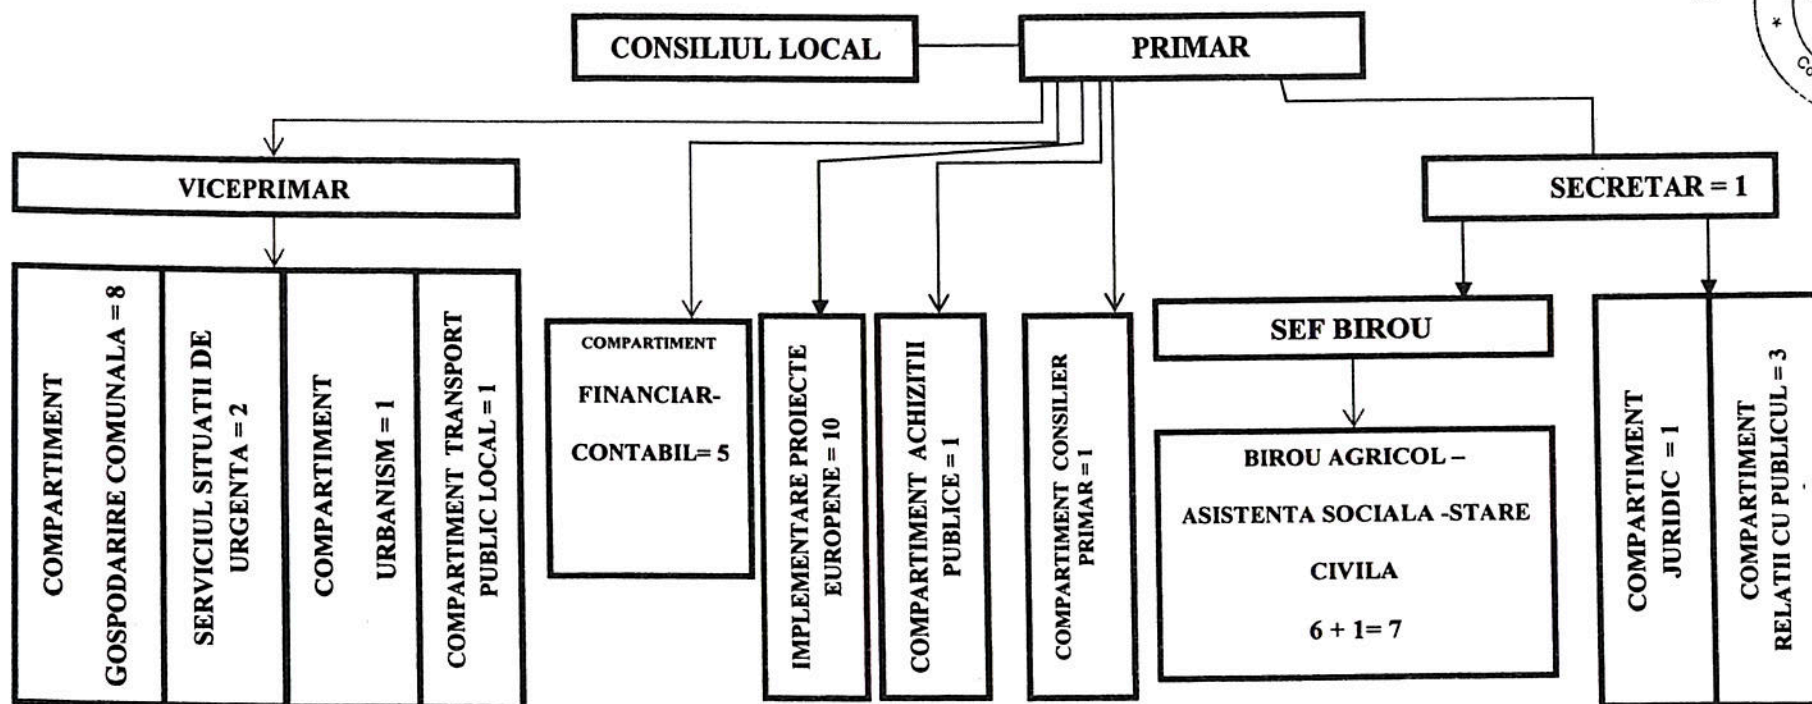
CONSILIUL LOCAL

PRIMAR

VICEPRIMAR

SECRETAR = 1

COMPARTIMENT GOSPODARIRE COMUNALA = 8

SERVICIUL SITUATII DE URGENTA = 2

COMPARTIMENT URBANISM = 1

COMPARTIMENT TRANSPORT PUBLIC LOCAL = 1

COMPARTIMENT

FINANCIAR-

CONTABIL= 5

IMPLEMENTARE PROIECTE EUROPENE = 10

COMPARTIMENT ACHIZITII PUBLICE = 1

COMPARTIMENT CONSILIER PRIMAR = 1

SEF BIROU

BIROU AGRICOL –

ASISTENTA SOCIALA -STARE

CIVILA

6 + 1= 7

COMPARTIMENT JURIDIC = 1

COMPARTIMENT RELATII CU PUBLICUL = 3